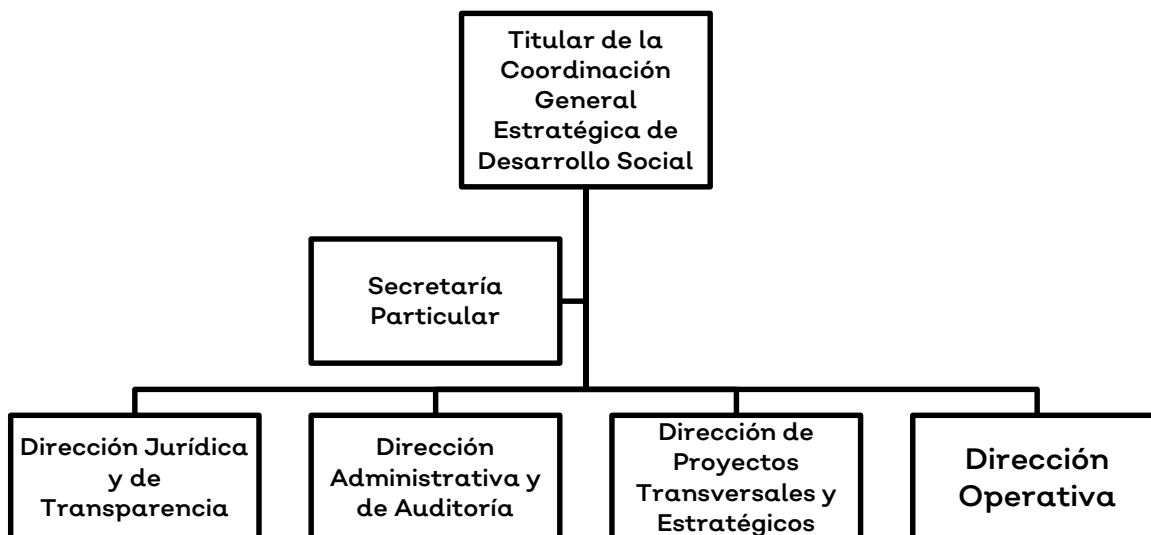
Titular de la Coordinación General Estratégica de Desarrollo Social

Secretaría Particular

Dirección Jurídica y de Transparencia

Dirección Administrativa y de Auditoría

Dirección de Proyectos Transversales y Estratégicos

Dirección Operativa